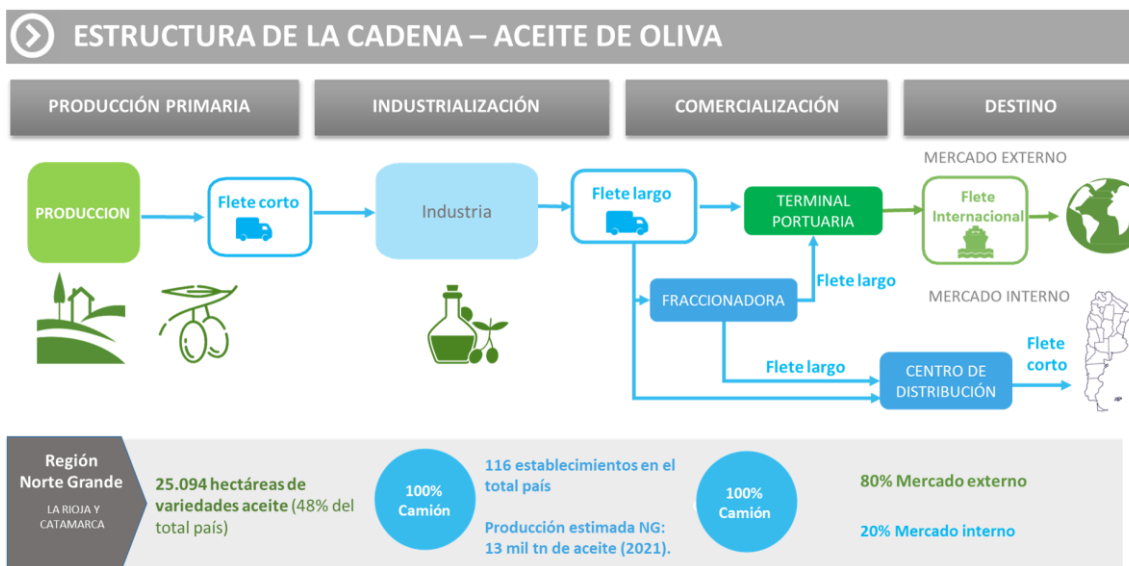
ESTRUCTURA DE LA CADENA – ACEITE DE OLIVA

PRODUCCIÓN PRIMARIA

INDUSTRIALIZACIÓN

COMERCIALIZACIÓN

DESTINO

MERCADO EXTERNO

PRODUCCION

Flete corto

Industria

Flete largo

TERMINAL PORTUARIA

Flete Internacional

Flete largo

FRACCIONADORA

MERCADO INTERNO

Flete largo

CENTRO DE DISTRIBUCIÓN

Flete corto

Región Norte Grande

LA RIOJA Y CATAMARCA

25.094 hectáreas de variedades aceite (48% del total país)

100% Camión

116 establecimientos en el total país

Producción estimada NG: 13 mil tn de aceite (2021).

100% Camión

80% Mercado externo

20% Mercado interno